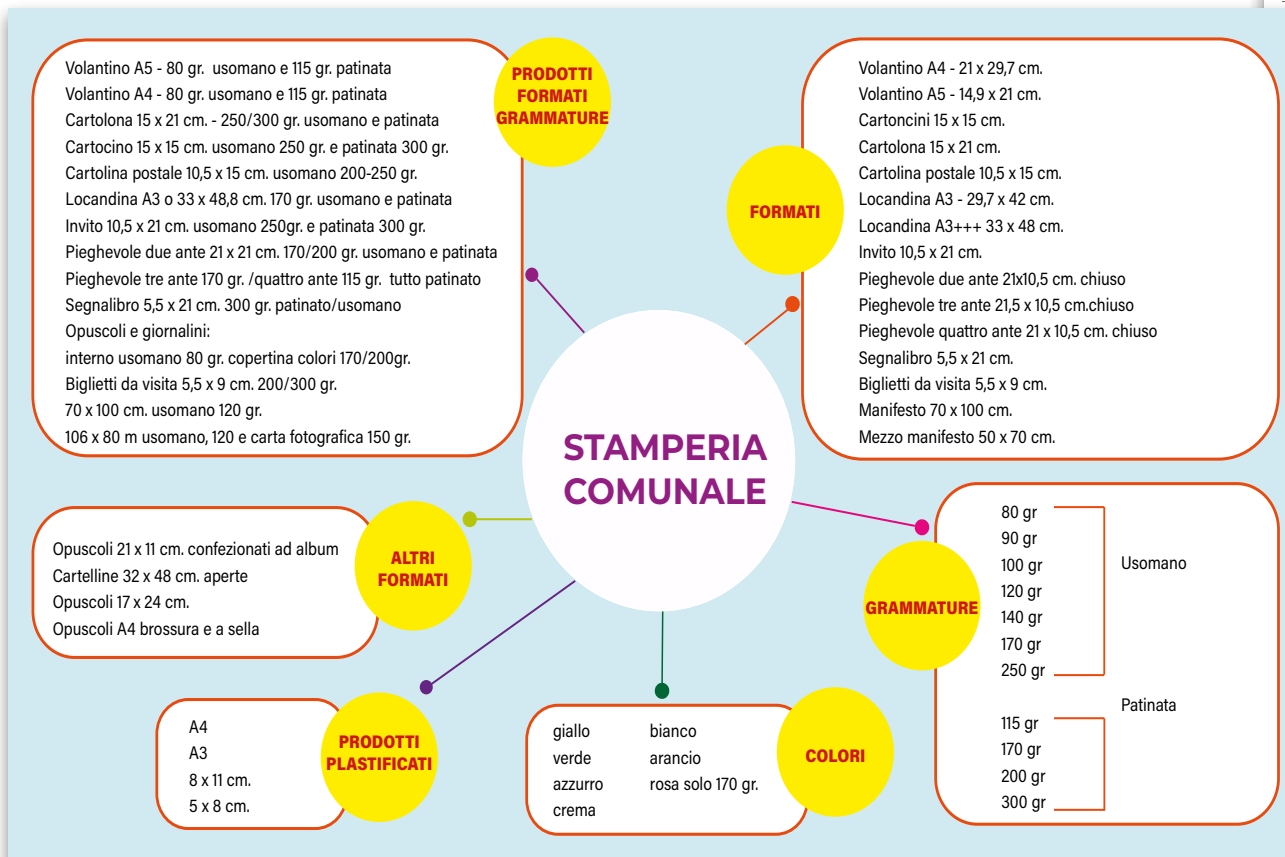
PRODOTTI FORMATI GRAMMATURE

Volantino A5 - 80 gr. usomano e 115 gr. patinata
Volantino A4 - 80 gr. usomano e 115 gr. patinata
Cartolona 15 x 21 cm. - 250/300 gr. usomano e patinata
Cartocino 15 x 15 cm. usomano 250 gr. e patinata 300 gr.
Cartolina postale 10,5 x 15 cm. usomano 200-250 gr.
Locandina A3 o 33 x 48,8 cm. 170 gr. usomano e patinata
Invito 10,5 x 21 cm. usomano 250gr. e patinata 300 gr.
Pieghevole due ante 21 x 21 cm. 170/200 gr. usomano e patinata
Pieghevole tre ante 170 gr. /quattro ante 115 gr. tutto patinato
Segnalibro 5,5 x 21 cm. 300 gr. patinato/usomano
Opuscoli e giornalini:
interno usomano 80 gr. copertina colori 170/200gr.
Biglietti da visita 5,5 x 9 cm. 200/300 gr.
70 x 100 cm. usomano 120 gr.
106 x 80 m usomano, 120 e carta fotografica 150 gr.

FORMATI

Volantino A4 - 21 x 29,7 cm.
Volantino A5 - 14,9 x 21 cm.
Cartoncini 15 x 15 cm.
Cartolona 15 x 21 cm.
Cartolina postale 10,5 x 15 cm.
Locandina A3 - 29,7 x 42 cm.
Locandina A3+++ 33 x 48 cm.
Invito 10,5 x 21 cm.
Pieghevole due ante 21x10,5 cm. chiuso
Pieghevole tre ante 21,5 x 10,5 cm.chiuso
Pieghevole quattro ante 21 x 10,5 cm. chiuso
Segnalibro 5,5 x 21 cm.
Biglietti da visita 5,5 x 9 cm.
Manifesto 70 x 100 cm.
Mezzo manifesto 50 x 70 cm.

STAMPERIA COMUNALE

ALTRI FORMATI

Opuscoli 21 x 11 cm. confezionati ad album
Cartelline 32 x 48 cm. aperte
Opuscoli 17 x 24 cm.
Opuscoli A4 brossura e a sella

GRAMMATURE

80 gr
90 gr
100 gr
120 gr
140 gr
170 gr
250 gr
Usomano

Patinata
115 gr
170 gr
200 gr
300 gr

PRODOTTI PLASTIFICATI

A4
A3
8 x 11 cm.
5 x 8 cm.

COLORI

giallo
verde
azzurro
crema
bianco
arancio
rosa solo 170 gr.